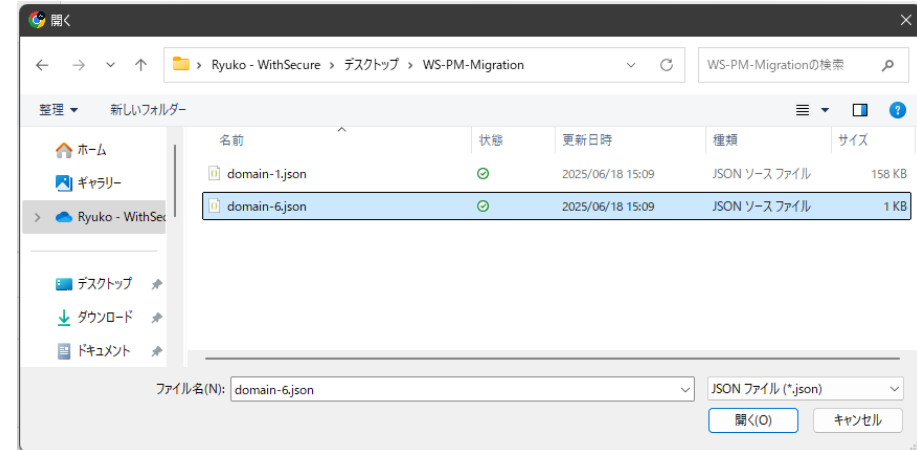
開く

Ryuko - WithSecure > デスクトップ > WS-PM-Migration

WS-PM-Migrationの検索

整理 ▾ 新しいフォルダー

ホーム
ギャラリー
Ryuko - WithSec

デスクトップ
ダウンロード
ドキュメント

| 名前 | 状態 | 更新日時 | 種類 | サイズ |
|---|---|---|---|---|
| domain-1.json | | 2025/06/18 15:09 | JSON ソース ファイル | 158 KB |
| domain-6.json | | 2025/06/18 15:09 | JSON ソース ファイル | 1 KB |

ファイル名(N): domain-6.json

JSON ファイル (*.json)

開く(O) キャンセル